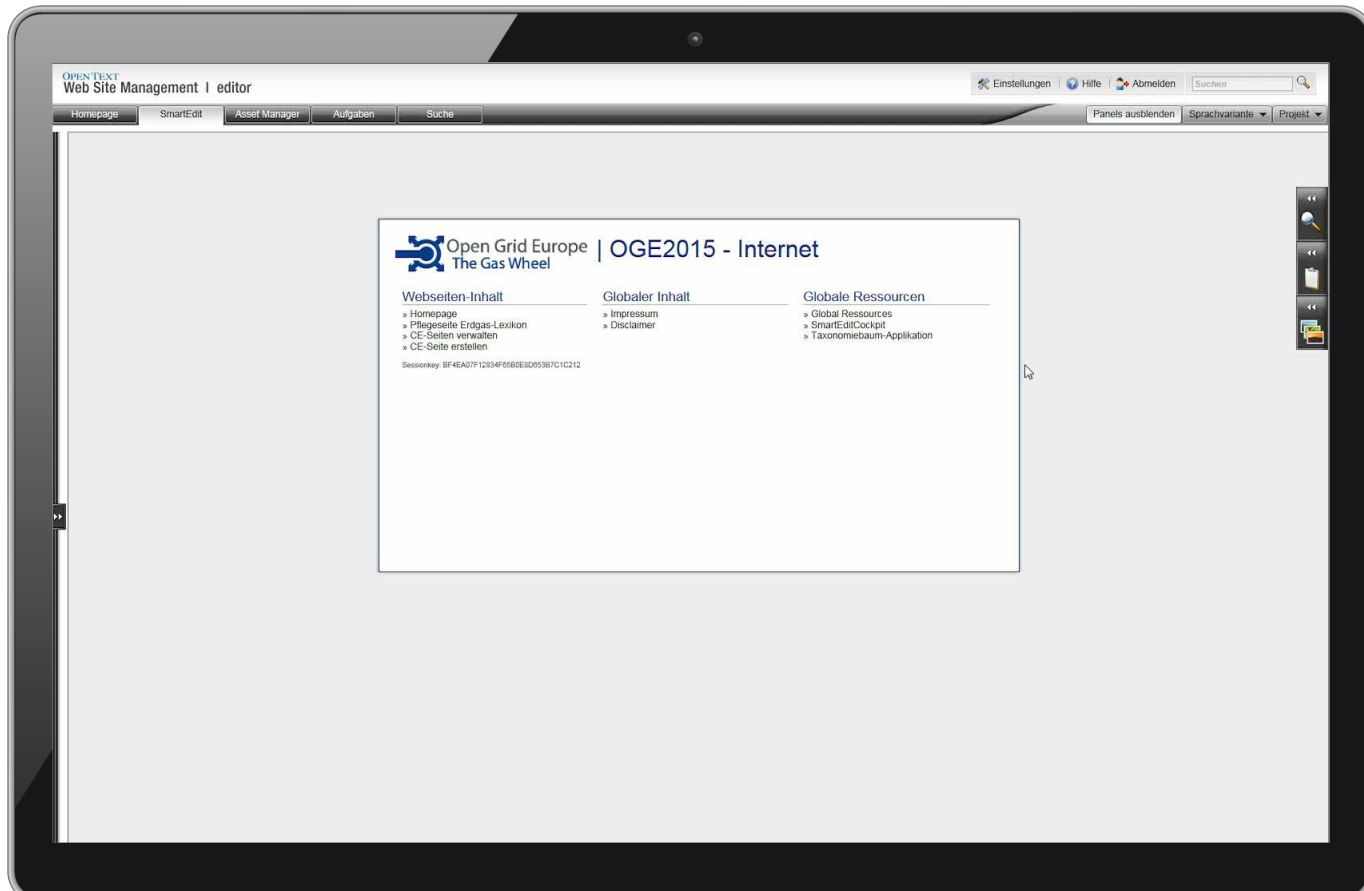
OPENTEXT
Web Site Management | editor

Einstellungen | Hilfe | Abmelden Suchen

Homepage SmartEdit Asset Manager Aufgaben Suche

Panels ausblenden Sprachvariante Projekt

Open Grid Europe
The Gas Wheel
| OGE2015 - Internet

Webseiten-Inhalt
» Homepage
» Pflegeseite Erdgas-Lexikon
» CE-Seiten verwalten
» CE-Seite erstellen

Sessionkey: BF4EA07F12834F65B0E8D653B7C1C212

Globaler Inhalt
» Impressum
» Disclaimer

Globale Ressourcen
» Global Ressources
» SmartEditCockpit
» Taxonomiebaum-Applikation